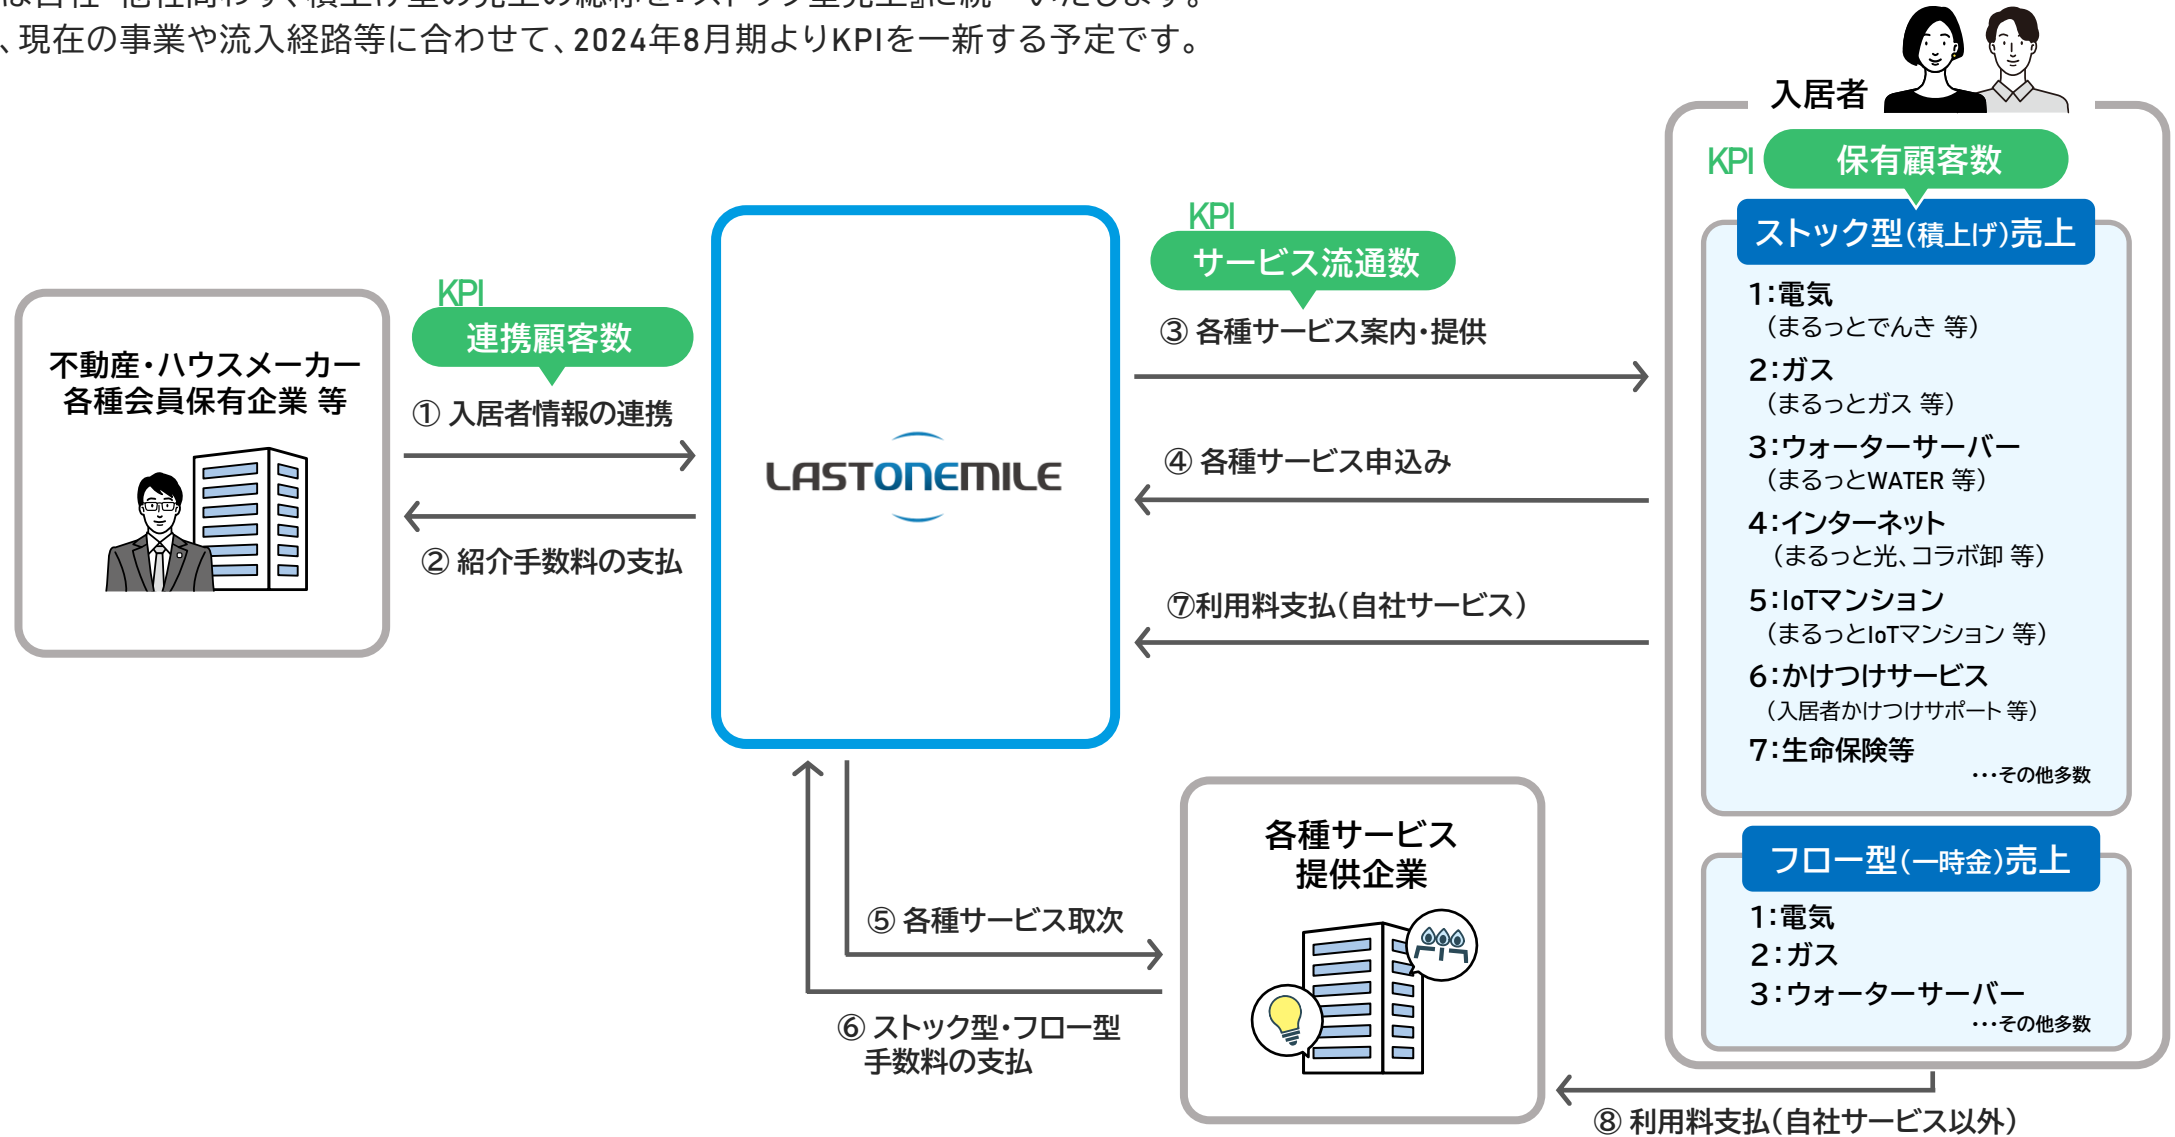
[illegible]
、現在の事業や流入経路等に合わせて、2024年8月期よりKPIを一新する予定です。

入居者

KPI 保有顧客数

ストック型(積上げ)売上
1:電気
(まるっとでんき 等)
2:ガス
(まるっとガス 等)
3:ウォーターサーバー
(まるっとWATER 等)
4:インターネット
(まるっと光、コラボ卸 等)
5:IoTマンション
(まるっとIoTマンション 等)
6:かけつけサービス
(入居者かけつけサポート 等)
7:生命保険等
…その他多数

フロー型(一時金)売上
1:電気
2:ガス
3:ウォーターサーバー
…その他多数

不動産・ハウスメーカー
各種会員保有企業 等

KPI
連携顧客数
① 入居者情報の連携
② 紹介手数料の支払

LASTONEMILE

KPI
サービス流通数
③ 各種サービス案内・提供
④ 各種サービス申込み
⑦利用料支払(自社サービス)

⑤ 各種サービス取次
⑥ ストック型・フロー型
手数料の支払

各種サービス
提供企業

⑧ 利用料支払(自社サービス以外)